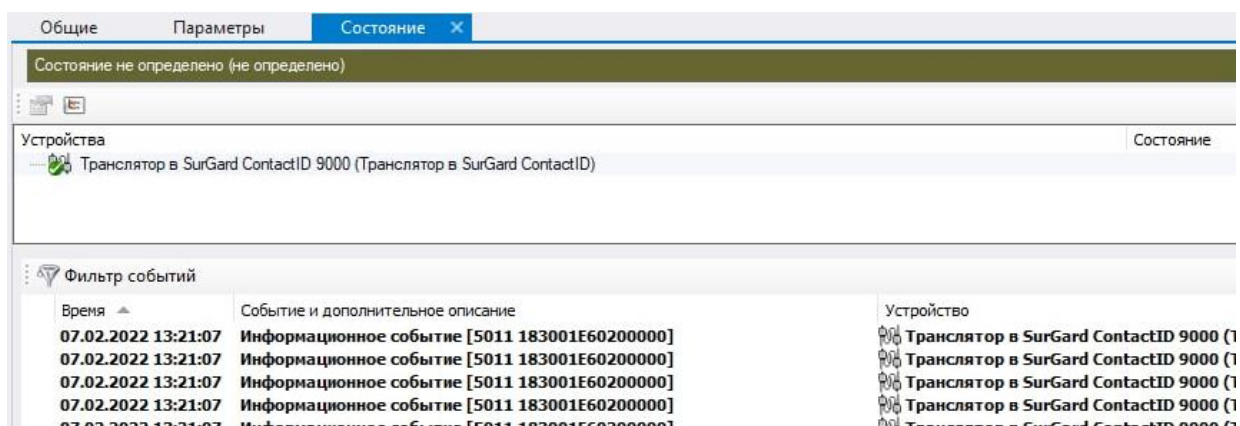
Общие | Параметры | Состояние ×

Состояние не определено (не определено)

| Устройства | Состояние |
|---|---|
| Транслятор в SurGard ContactID 9000 (Транслятор в SurGard ContactID) | |

Фильтр событий

| Время | Событие и дополнительное описание | Устройство |
|---|---|---|
| 07.02.2022 13:21:07 | Информационное событие [5011 183001E60200000] | Транслятор в SurGard ContactID 9000 (T |
| 07.02.2022 13:21:07 | Информационное событие [5011 183001E60200000] | Транслятор в SurGard ContactID 9000 (T |
| 07.02.2022 13:21:07 | Информационное событие [5011 183001E60200000] | Транслятор в SurGard ContactID 9000 (T |
| 07.02.2022 13:21:07 | Информационное событие [5011 183001E60200000] | Транслятор в SurGard ContactID 9000 (T |
| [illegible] | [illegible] | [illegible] |